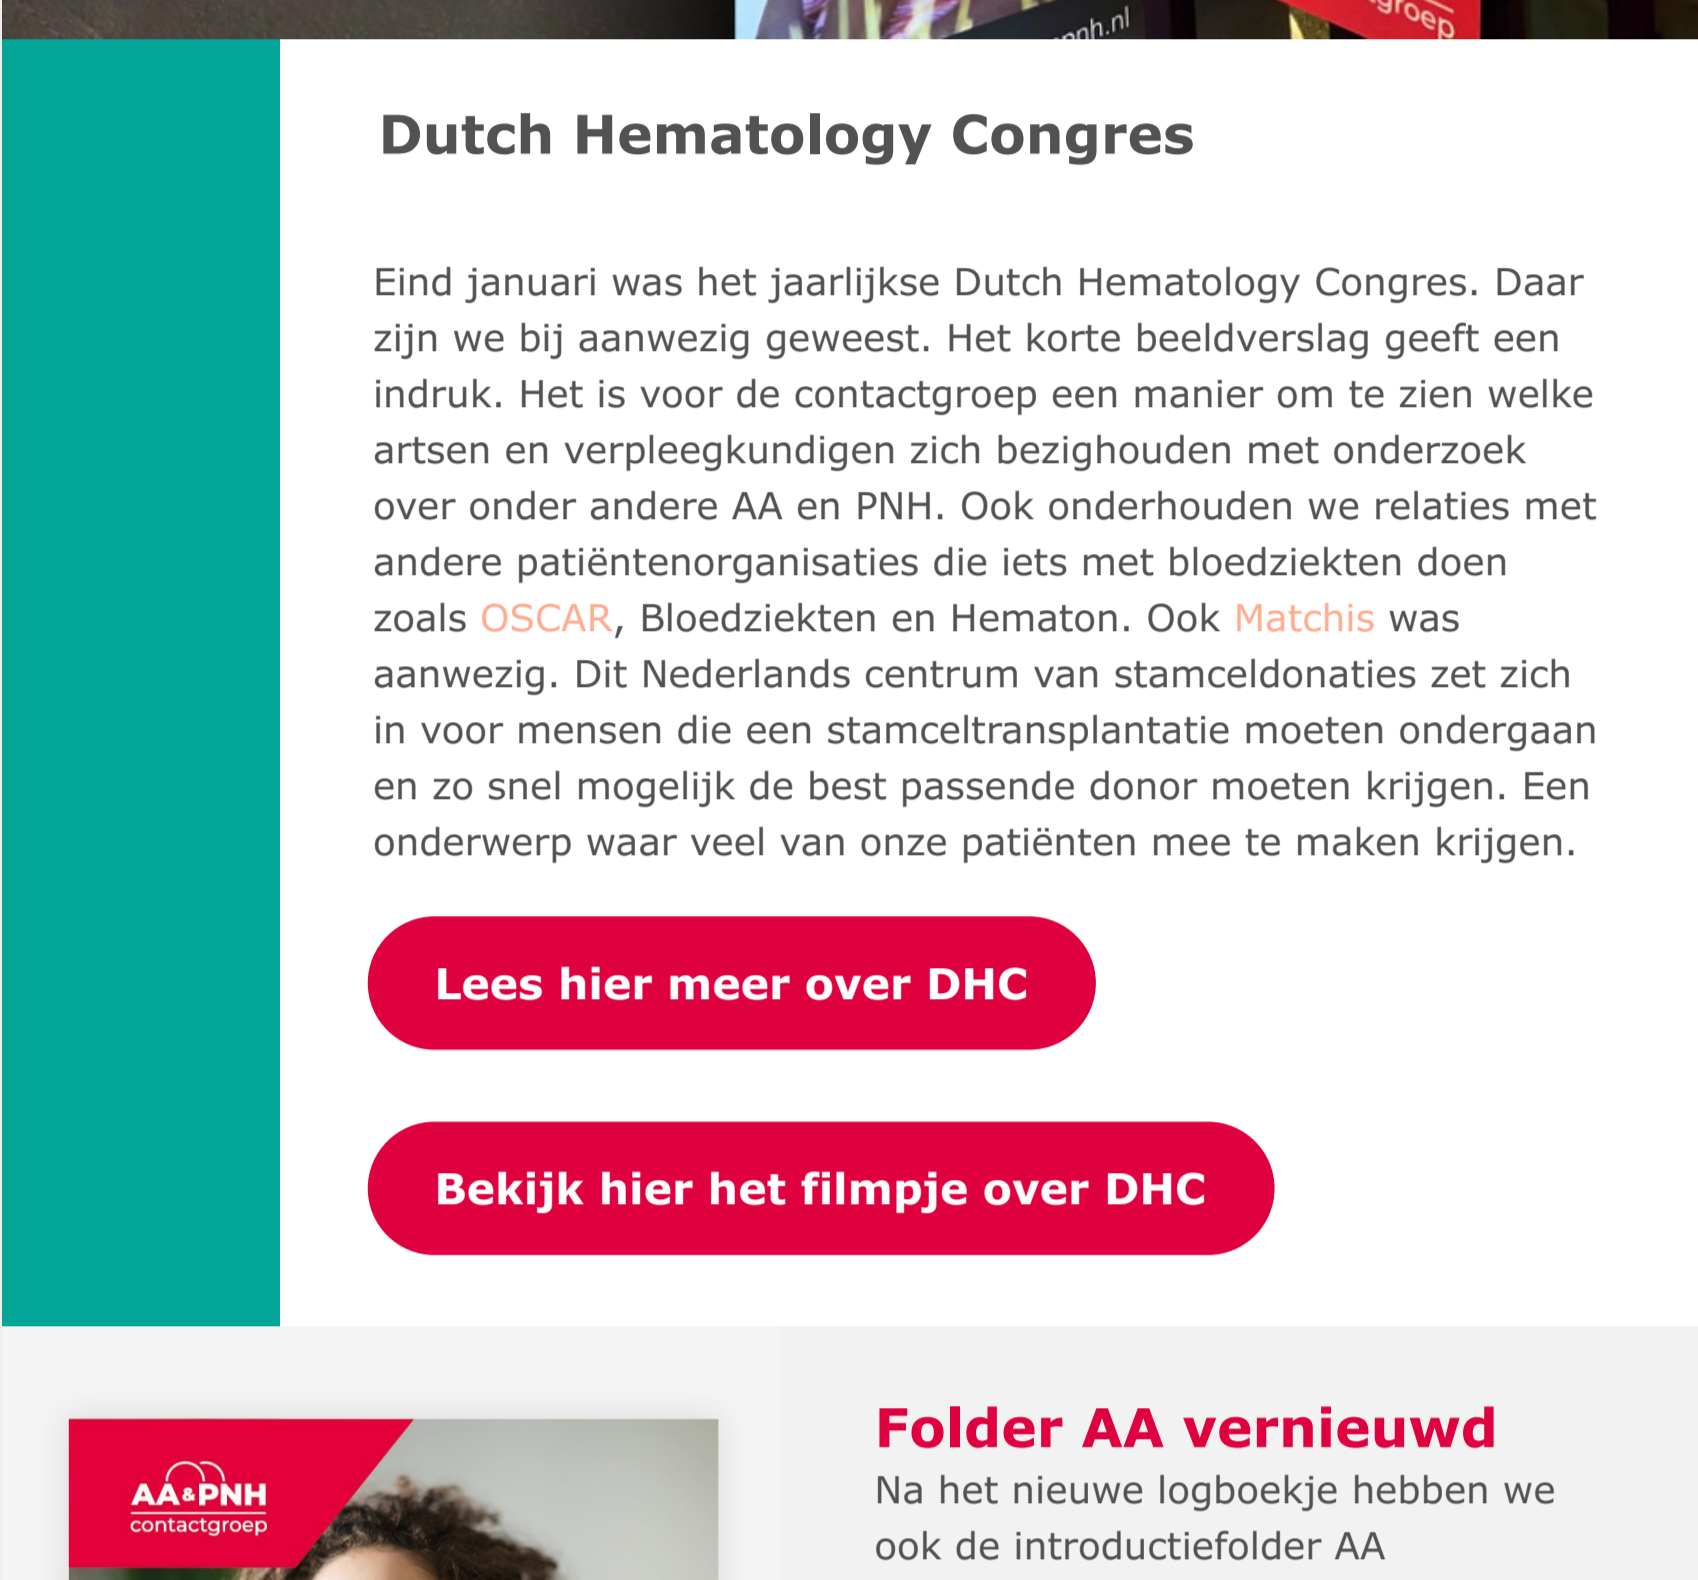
pnh.nl

groep

Dutch Hematology Congres

Eind januari was het jaarlijkse Dutch Hematology Congres. Daar zijn we bij aanwezig geweest. Het korte beeldverslag geeft een indruk. Het is voor de contactgroep een manier om te zien welke artsen en verpleegkundigen zich bezighouden met onderzoek over onder andere AA en PNH. Ook onderhouden we relaties met andere patiëntenorganisaties die iets met bloedziekten doen zoals OSCAR, Bloedziekten en Hematon. Ook Matchis was aanwezig. Dit Nederlands centrum van stamceldonaties zet zich in voor mensen die een stamceltransplantatie moeten ondergaan en zo snel mogelijk de best passende donor moeten krijgen. Een onderwerp waar veel van onze patiënten mee te maken krijgen.

Lees hier meer over DHC

Bekijk hier het filmpje over DHC

AA&PNH contactgroep

Folder AA vernieuwd

Na het nieuwe logboekje hebben we ook de introductiefolder AA